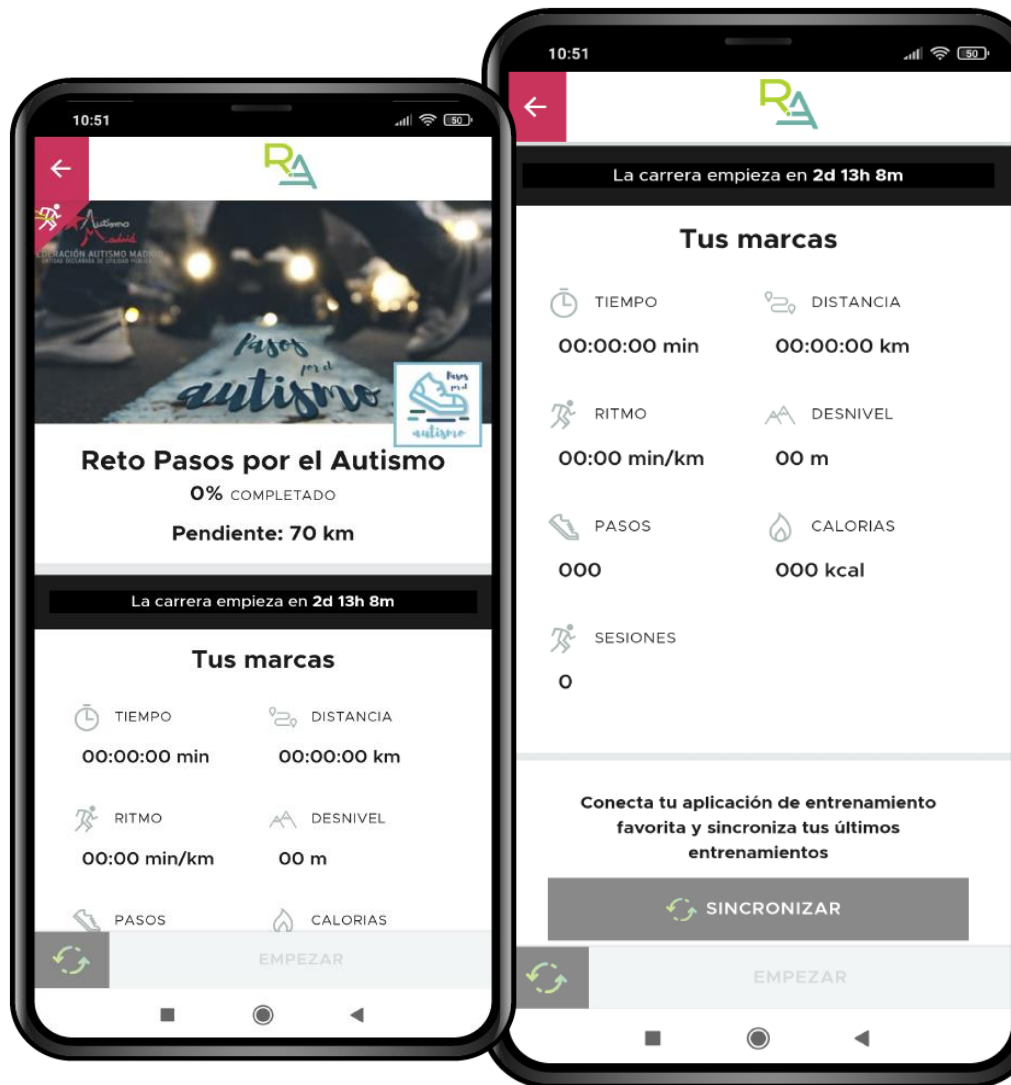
10:51

50

RA

Autismo Madrid
FEDERACIÓN AUTISMO MADRID

Pasos por el autismo

Pasos por el autismo

Reto Pasos por el Autismo

0% COMPLETADO

Pendiente: 70 km

La carrera empieza en **2d 13h 8m**

Tus marcas

TIEMPO
00:00:00 min

DISTANCIA
00:00:00 km

RITMO
00:00 min/km

DESNIVEL
00 m

PASOS

CALORIAS

EMPEZAR

10:51

50

RA

La carrera empieza en **2d 13h 8m**

Tus marcas

TIEMPO
00:00:00 min

DISTANCIA
00:00:00 km

RITMO
00:00 min/km

DESNIVEL
00 m

PASOS
000

CALORIAS
000 kcal

SESIONES
0

Conecta tu aplicación de entrenamiento favorita y sincroniza tus últimos entrenamientos

SINCRONIZAR

EMPEZAR